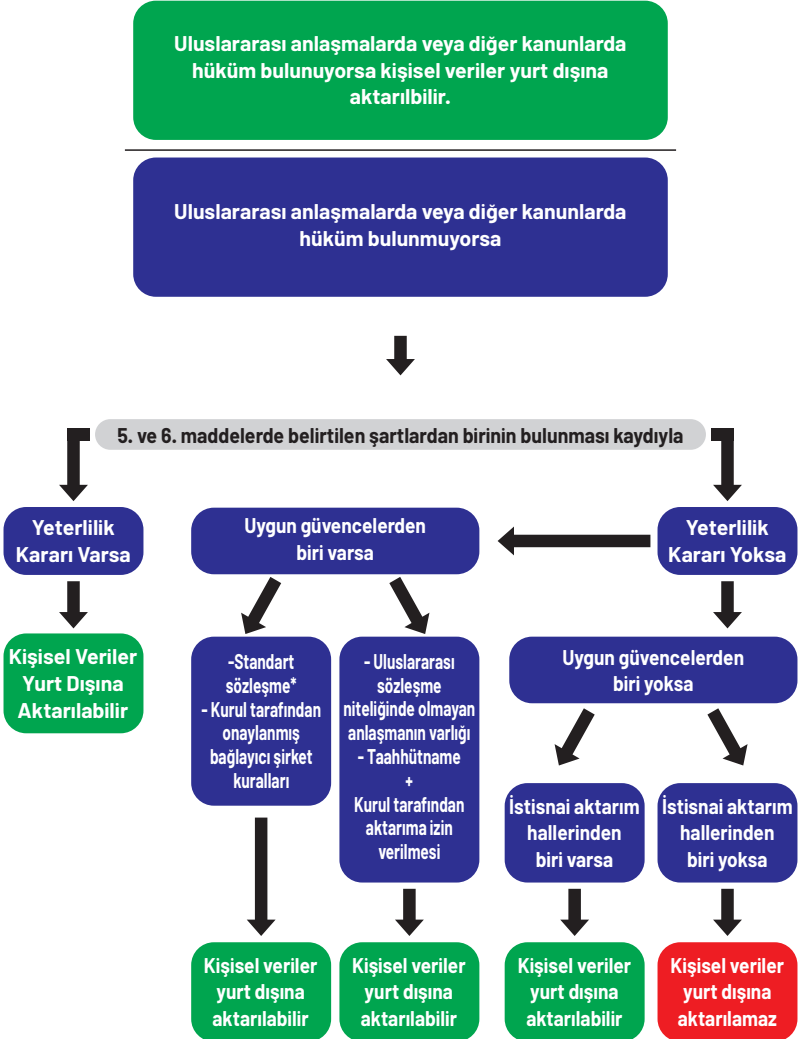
Uluslararası anlaşmalarda veya diğer kanunlarda hüküm bulunuyorsa kişisel veriler yurt dışına aktarılbilir.

Uluslararası anlaşmalarda veya diğer kanunlarda hüküm bulunmuyorsa

5. ve 6. maddelerde belirtilen şartlardan birinin bulunması kaydıyla

Yeterlilik Kararı Varsa

Kişisel Veriler Yurt Dışına Aktarılabilir

Uygun güvencelerden biri varsa

-Standart sözleşme*
- Kurul tarafından onaylanmış bağlayıcı şirket kuralları

Kişisel veriler yurt dışına aktarılabilir

- Uluslararası sözleşme niteliğinde olmayan anlaşmanın varlığı
- Taahhütname
+
Kurul tarafından aktarıma izin verilmesi

Kişisel veriler yurt dışına aktarılabilir

Yeterlilik Kararı Yoksa

Uygun güvencelerden biri yoksa

İstisnai aktarım hallerinden biri varsa

Kişisel veriler yurt dışına aktarılabilir

İstisnai aktarım hallerinden biri yoksa

Kişisel veriler yurt dışına aktarılamaz